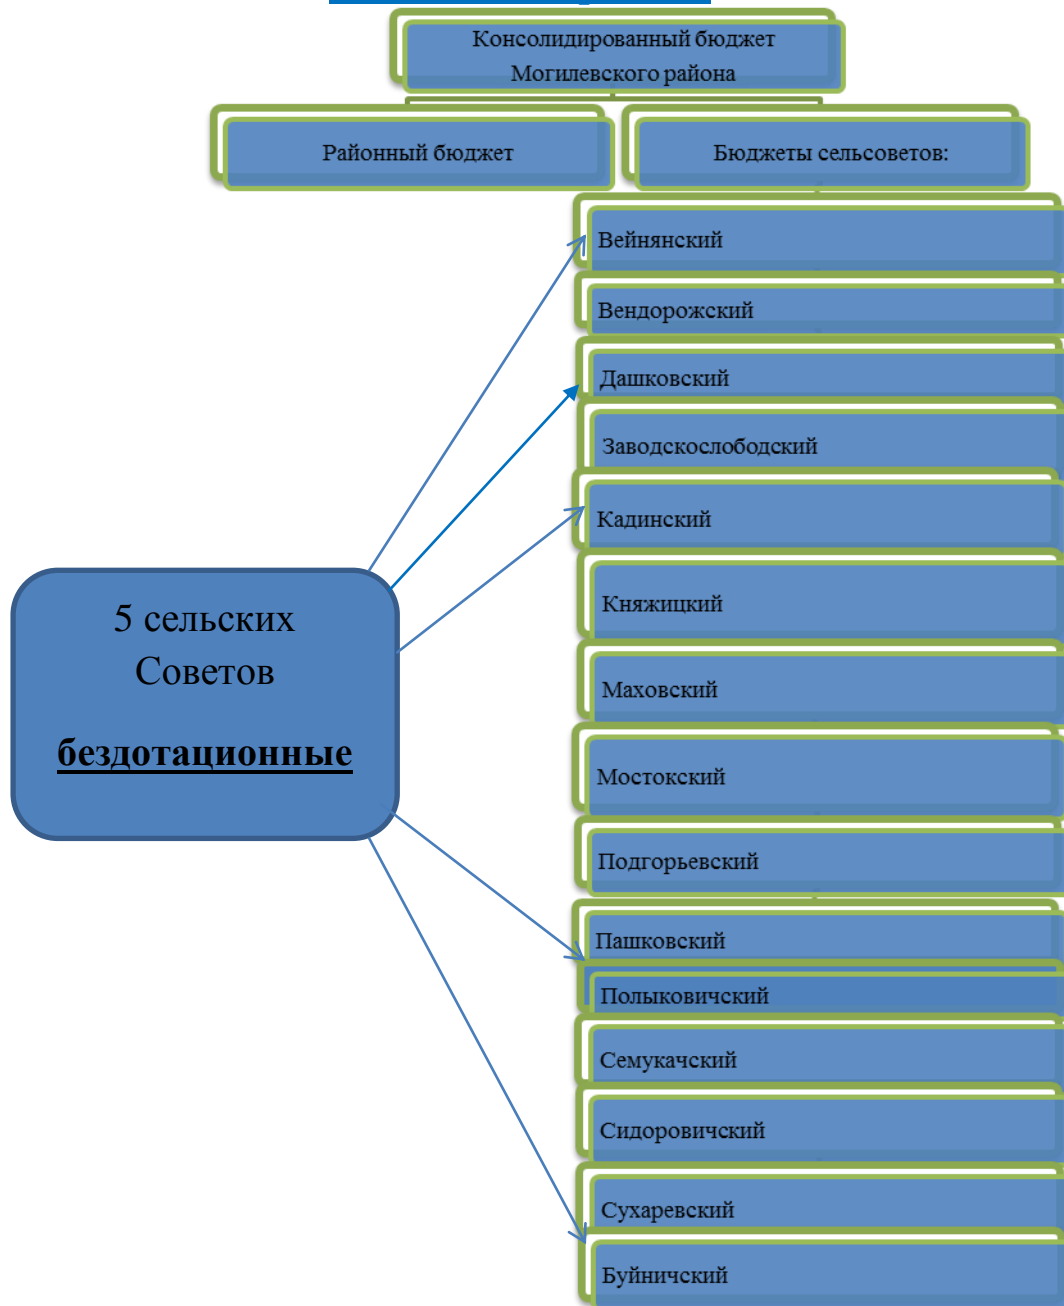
Консолидированный бюджет Могилевского района

Районный бюджет

Бюджеты сельсоветов:

Вейнянский

Вендорожский

Дашковский

Заводскослободский

Кадинский

Княжицкий

Маховский

Мостокский

Подгорьевский

Пашковский

Полыковичский

Семукачский

Сидоровичский

Сухаревский

Буйничский

5 сельских Советов

бездотационные